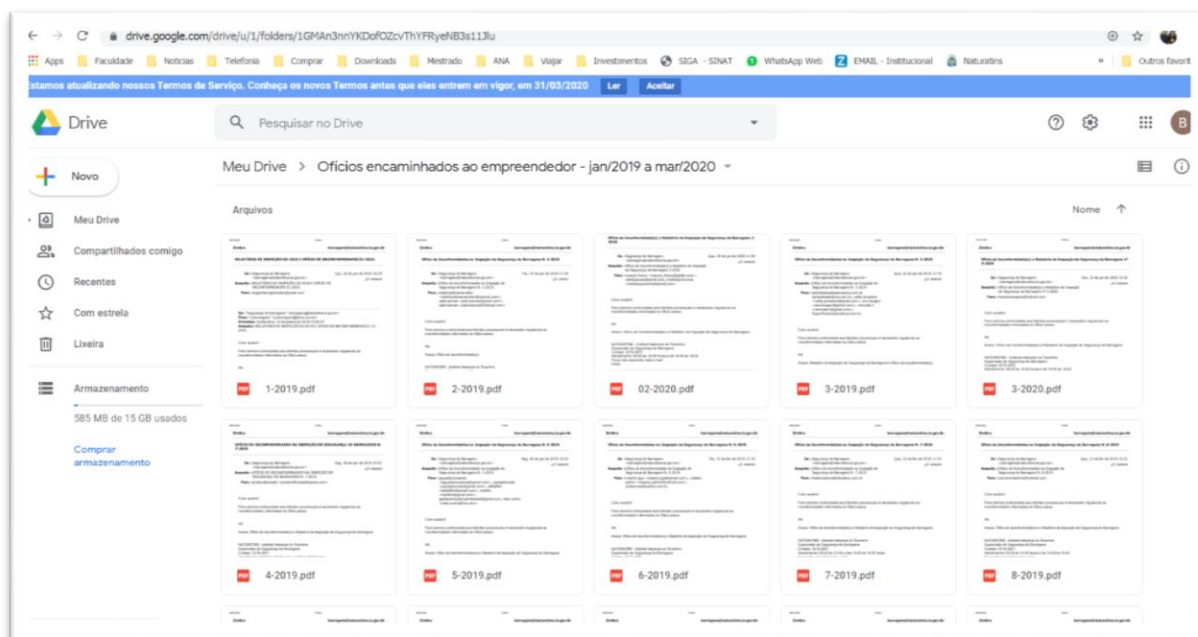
drive.google.com/drive/u/1/folders/1GMAn3nnYKDofOZcvThYFRyeNB3s11Jlu

Apps Faculdade Notícias Telefonia Comprar Downloads Mestrado ANA Viajar Investimentos SIGA - SINAT WhatsApp Web EMAIL - Institucional Naturatins » Outros favorit

stamos atualizando nossos Termos de Serviço. Conheça os novos Termos antes que eles entrem em vigor, em 31/03/2020 Ler Aceitar

Drive

Pesquisar no Drive

B

Novo

Meu Drive

Compartilhados comigo

Recentes

Com estrela

Lixeira

Armazenamento

585 MB de 15 GB usados

Comprar armazenamento

Meu Drive > Ofícios encaminhados ao empreendedor - jan/2019 a mar/2020

Arquivos

Nome

1-2019.pdf

2-2019.pdf

02-2020.pdf

3-2019.pdf

3-2020.pdf

4-2019.pdf

5-2019.pdf

6-2019.pdf

7-2019.pdf

8-2019.pdf